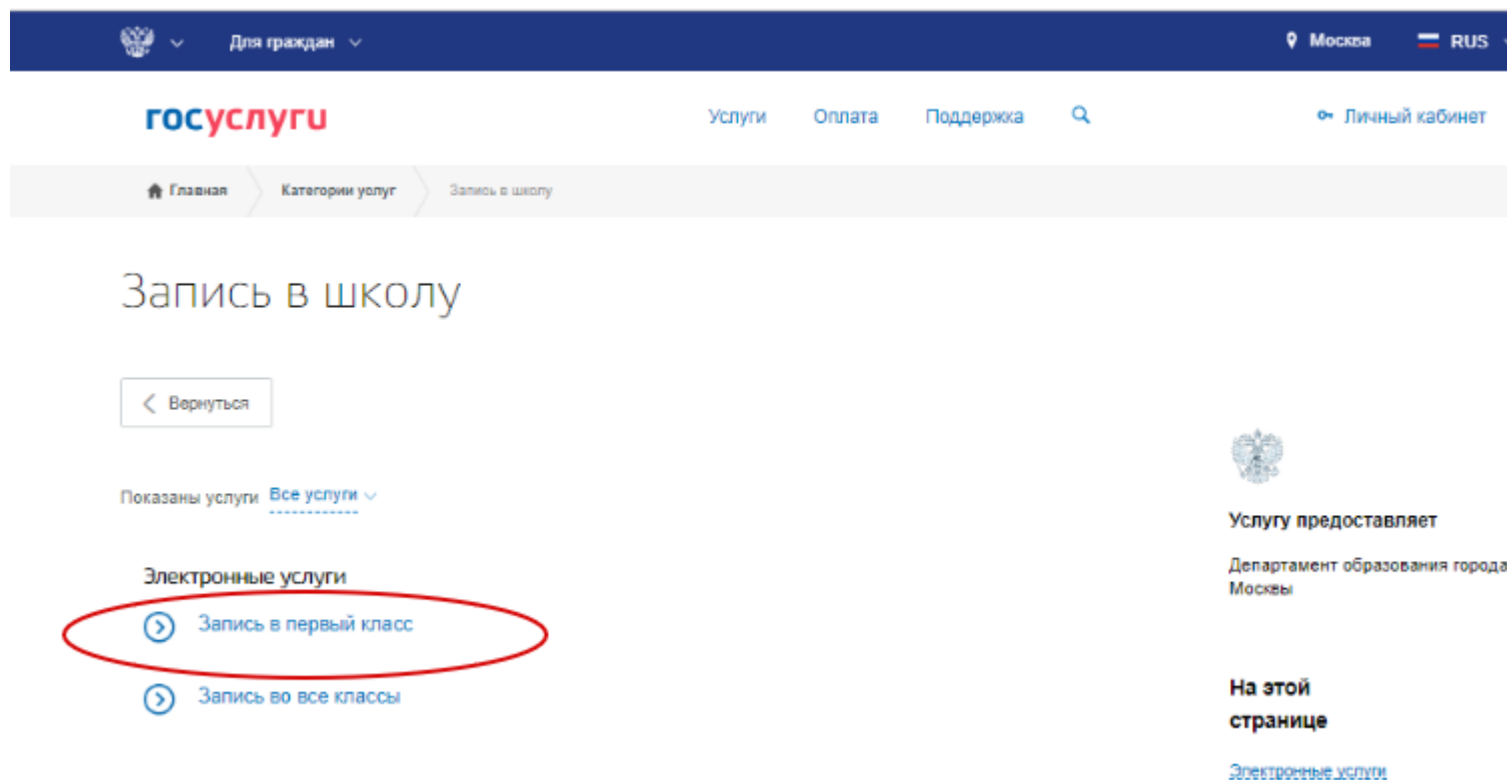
Для граждан

Москва

RUS

госуслуги

Услуги

Оплата

Поддержка

Личный кабинет

Главная

Категории услуг

Запись в школу

Запись в школу

Вернуться

Показаны услуги Все услуги

Электронные услуги

Запись в первый класс

Запись во все классы

Услугу предоставляет

Департамент образования города Москвы

На этой странице

Электронные услуги